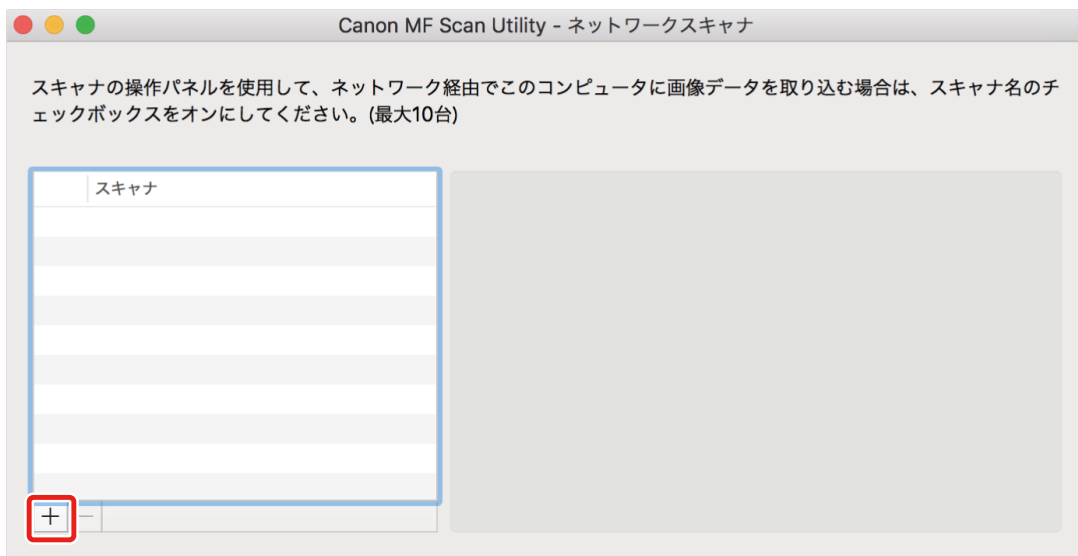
Canon MF Scan Utility - ネットワークスキャナ

スキャナの操作パネルを使用して、ネットワーク経由でこのコンピュータに画像データを取り込む場合は、スキャナ名のチェックボックスをオンにしてください。(最大10台)

スキャナ

+ −